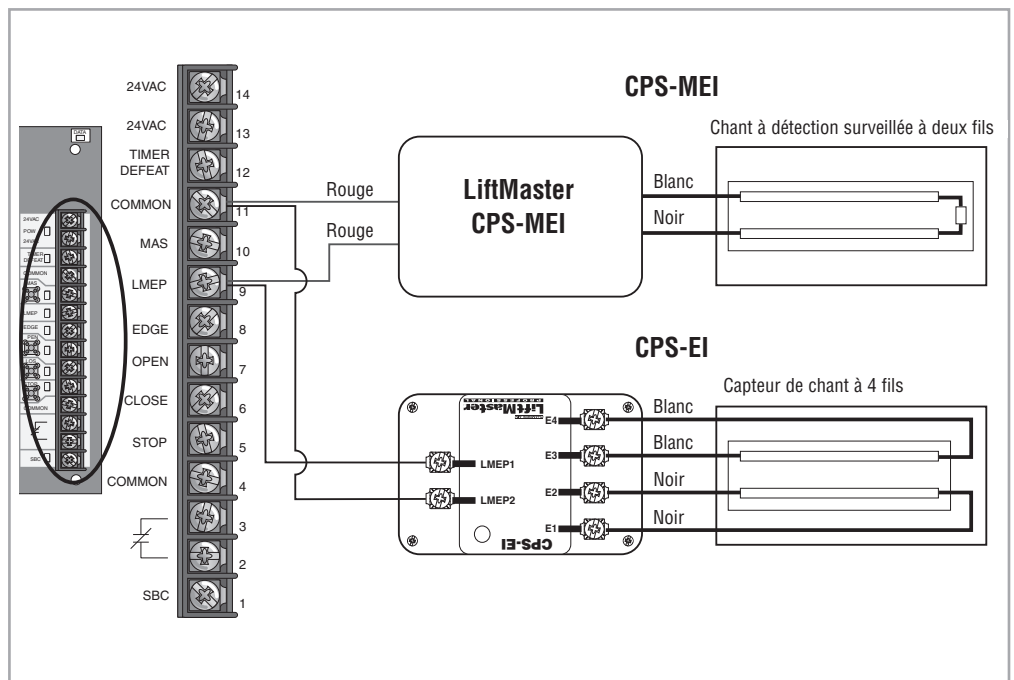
24VAC
14
24VAC
13
TIMER DEFEAT
12
COMMON
11
MAS
10
LMEP
9
EDGE
8
OPEN
7
CLOSE
6
STOP
5
COMMON
4
3
2
SBC
1

DATA

24VAC
POW
24VAC
TIMER DEFEAT
COMMON
MAS
LMEP
EDGE
OPEN
CLOSE
STOP
COMMON
SBC

CPS-MEI
Chant à détection surveillée à deux fils
Rouge
Rouge
LiftMaster
CPS-MEI
Blanc
Noir

CPS-EI
Capteur de chant à 4 fils
LiftMaster
E4
E3
E2
E1
Blanc
Blanc
Noir
Noir
LMEP1
LMEP2
CPS-EI